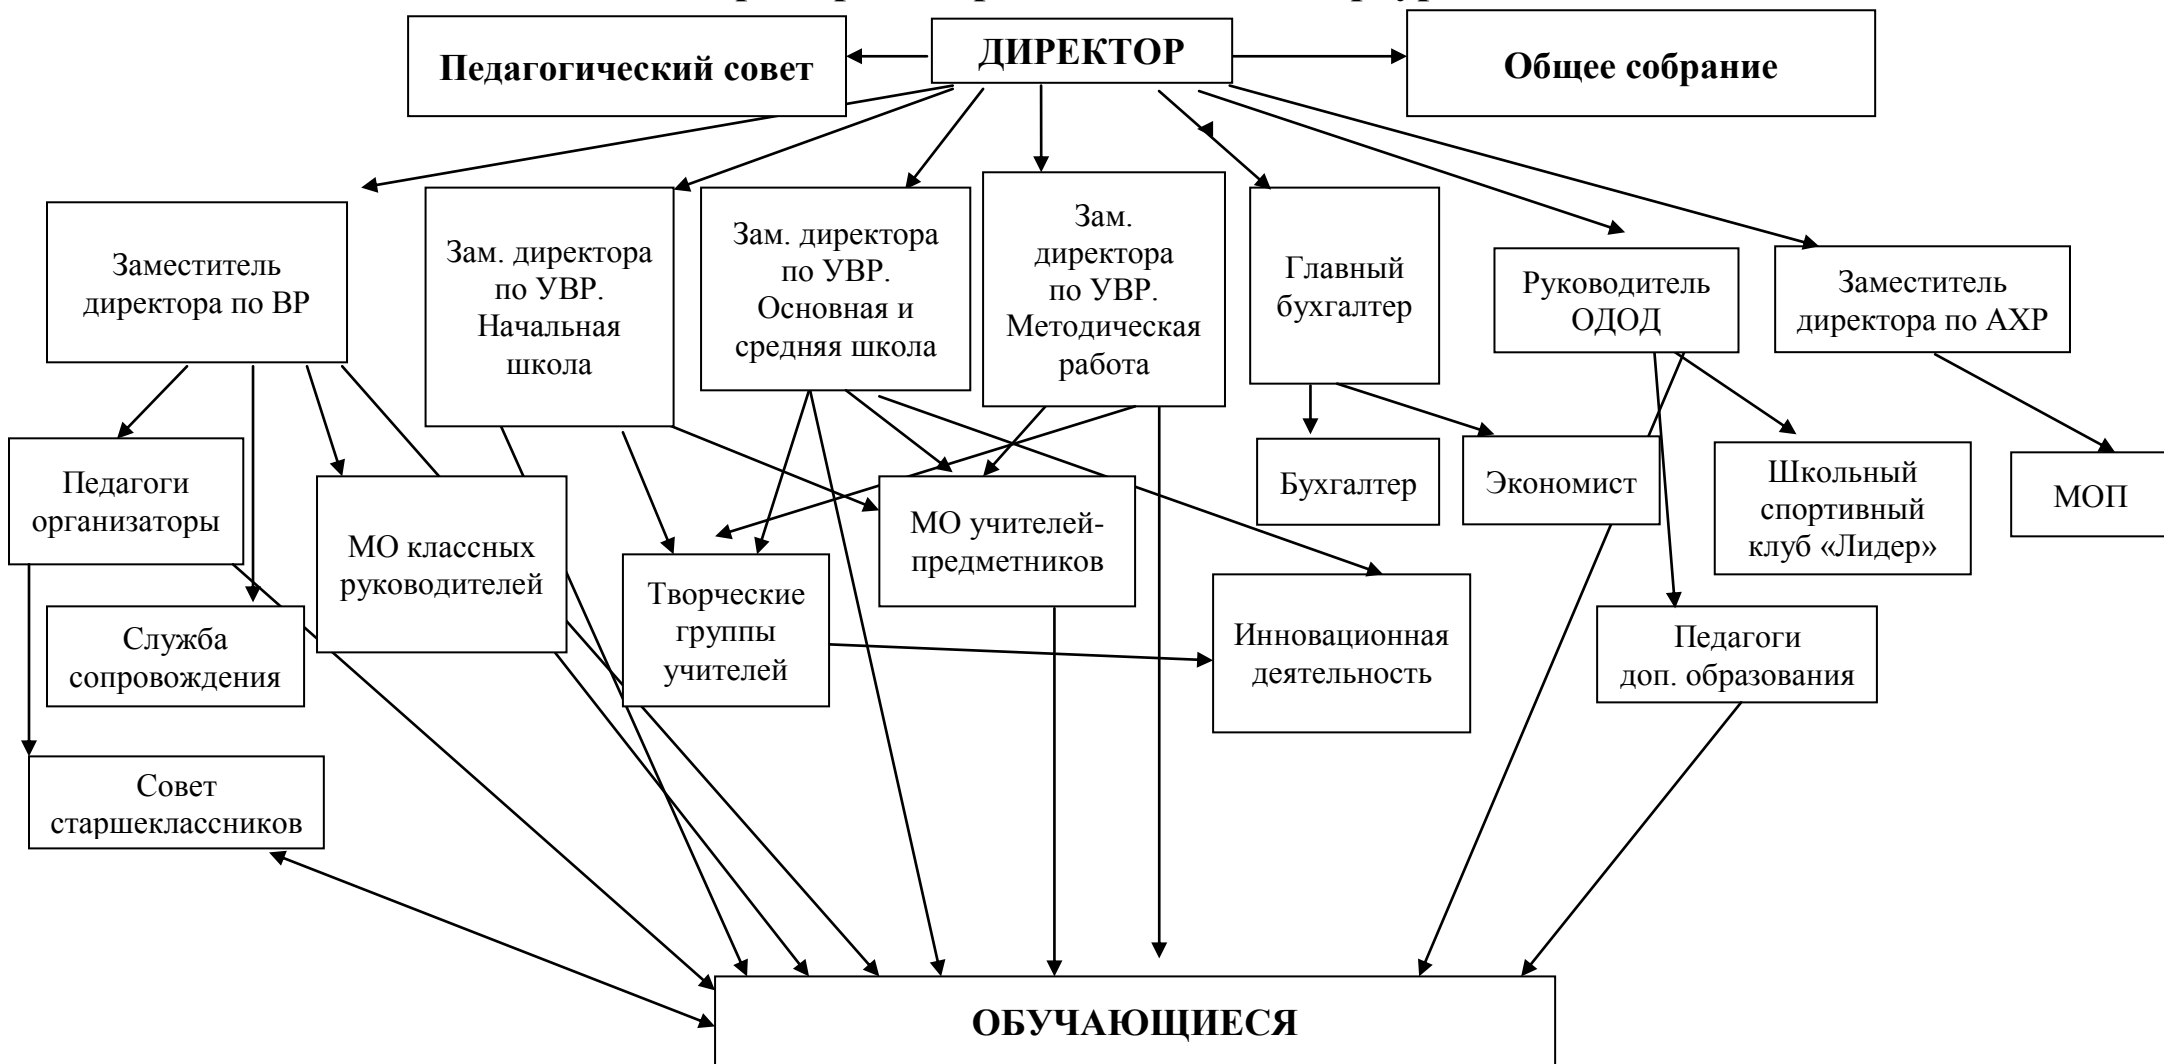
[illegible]

ДИРЕКТОР

Педагогический совет

Общее собрание

Заместитель директора по ВР

Зам. директора по УВР. Начальная школа

Зам. директора по УВР. Основная и средняя школа

Зам. директора по УВР. Методическая работа

Главный бухгалтер

Руководитель ОДОД

Заместитель директора по АХР

Педагоги организаторы

МО классных руководителей

Творческие группы учителей

МО учителей-предметников

Бухгалтер

Экономист

Школьный спортивный клуб «Лидер»

МОП

Служба сопровождения

Инновационная деятельность

Педагоги доп. образования

Совет старшеклассников

ОБУЧАЮЩИЕСЯ